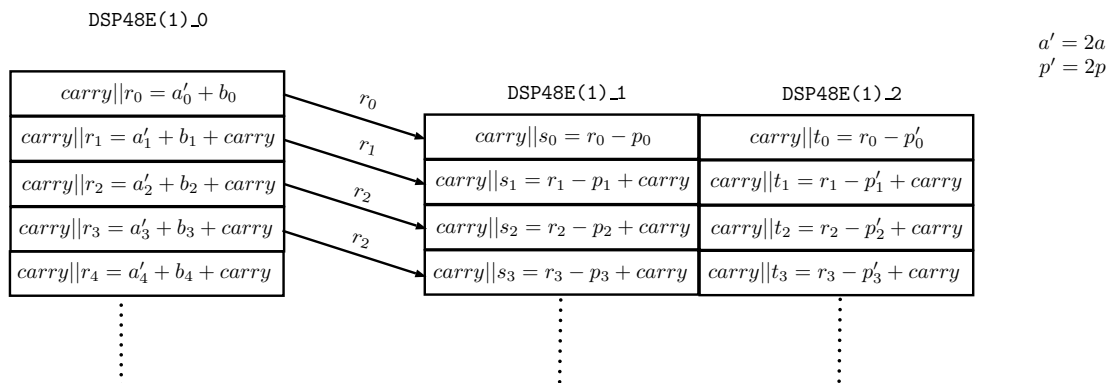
DSP48E(1)_0

$a' = 2a$
$p' = 2p$

$carry||r_0 = a'_0 + b_0$
$carry||r_1 = a'_1 + b_1 + carry$
$carry||r_2 = a'_2 + b_2 + carry$
$carry||r_3 = a'_3 + b_3 + carry$
$carry||r_4 = a'_4 + b_4 + carry$

$r_0$
$r_1$
$r_2$
$r_2$

DSP48E(1)_1

$carry||s_0 = r_0 - p_0$
$carry||s_1 = r_1 - p_1 + carry$
$carry||s_2 = r_2 - p_2 + carry$
$carry||s_3 = r_3 - p_3 + carry$

DSP48E(1)_2

$carry||t_0 = r_0 - p'_0$
$carry||t_1 = r_1 - p'_1 + carry$
$carry||t_2 = r_2 - p'_2 + carry$
$carry||t_3 = r_3 - p'_3 + carry$